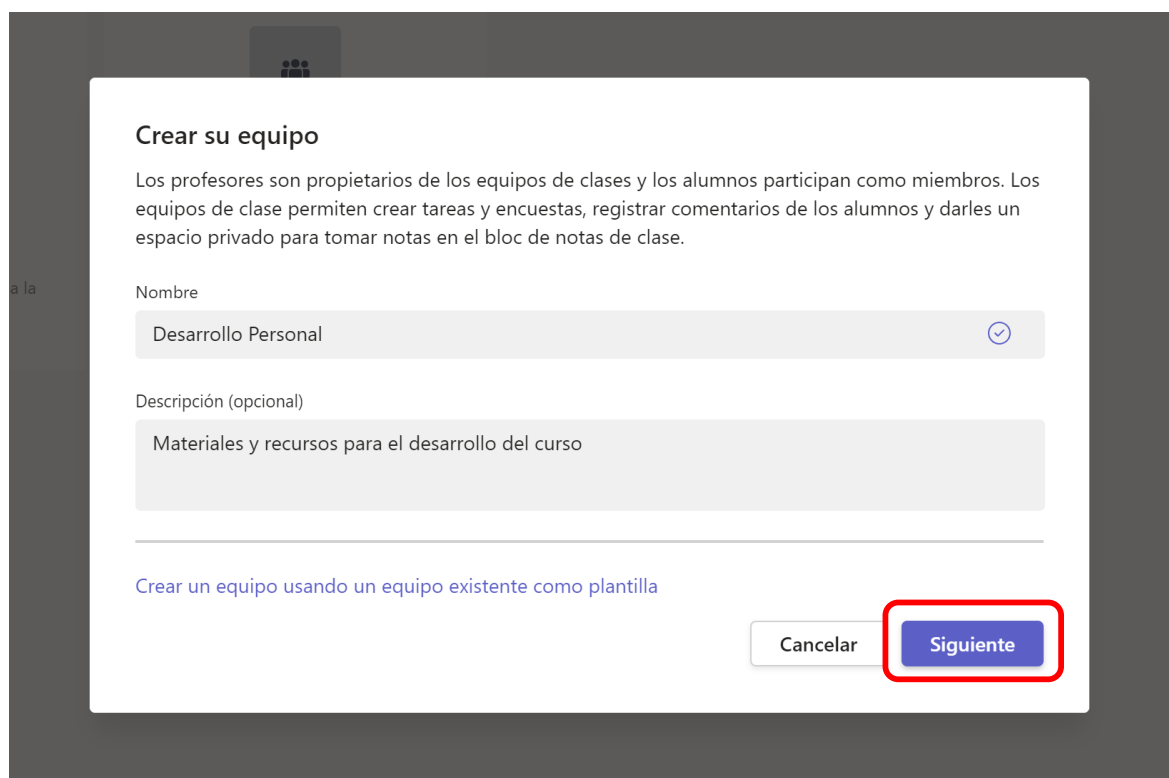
a la

Crear su equipo

Los profesores son propietarios de los equipos de clases y los alumnos participan como miembros. Los equipos de clase permiten crear tareas y encuestas, registrar comentarios de los alumnos y darles un espacio privado para tomar notas en el bloc de notas de clase.

Nombre

Desarrollo Personal

Descripción (opcional)

Materiales y recursos para el desarrollo del curso

Crear un equipo usando un equipo existente como plantilla

Cancelar

Siguiente